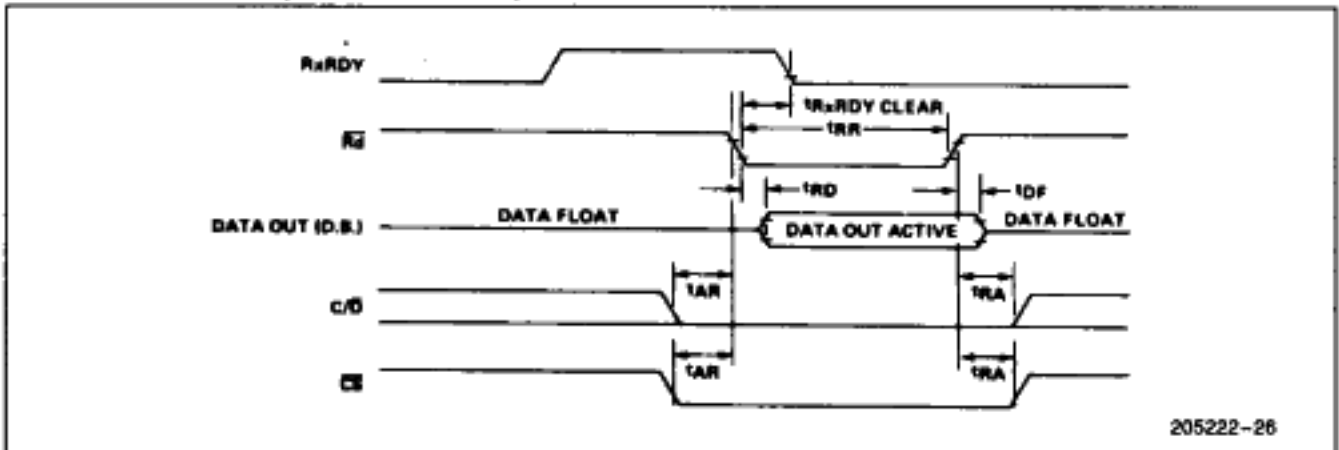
RxRDY

$t_{RxRDY}$ CLEAR

$\overline{RD}$

$t_{RR}$

$t_{RD}$

$t_{DF}$

DATA OUT (D.B.)

DATA FLOAT

DATA OUT ACTIVE

DATA FLOAT

C/$\overline{D}$

$t_{AR}$

$t_{RA}$

$\overline{CS}$

$t_{AR}$

$t_{RA}$

205222–26